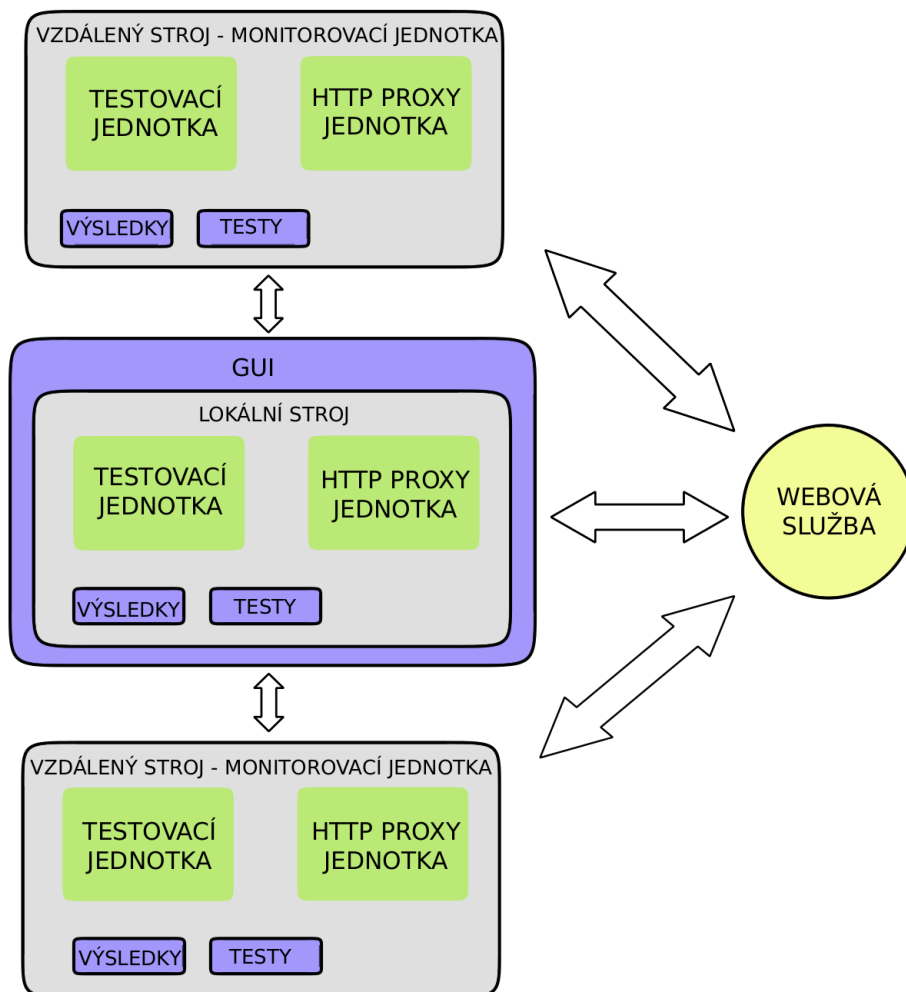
VZDÁLENÝ STROJ - MONITOROVACÍ JEDNOTKA

TESTOVACÍ JEDNOTKA

HTTP PROXY JEDNOTKA

VÝSLEDKY

TESTY

GUI

LOKÁLNÍ STROJ

TESTOVACÍ JEDNOTKA

HTTP PROXY JEDNOTKA

VÝSLEDKY

TESTY

WEBOVÁ SLUŽBA

VZDÁLENÝ STROJ - MONITOROVACÍ JEDNOTKA

TESTOVACÍ JEDNOTKA

HTTP PROXY JEDNOTKA

VÝSLEDKY

TESTY